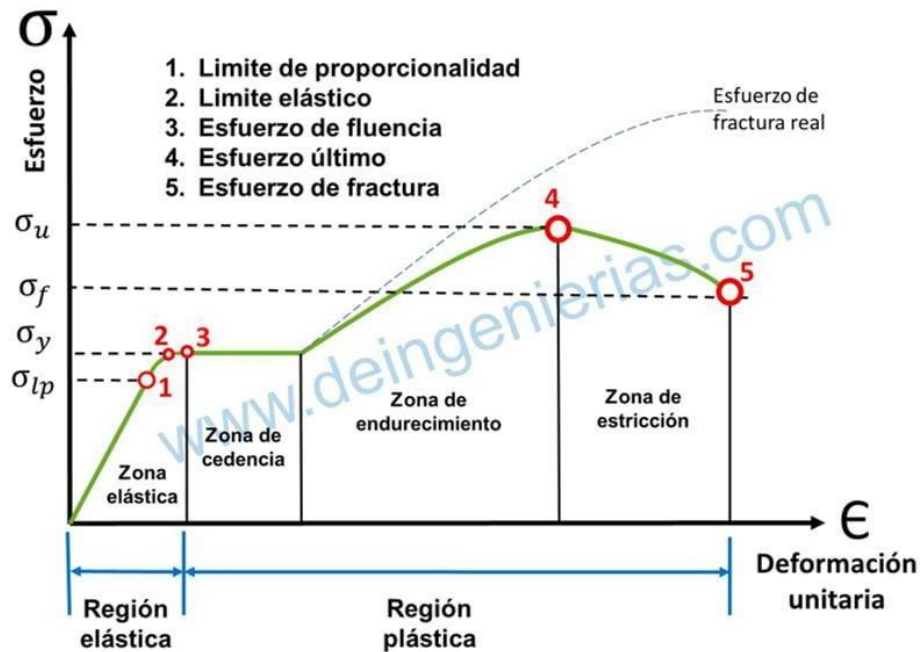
σ
Esfuerzo

1. Limite de proporcionalidad
2. Limite elástico
3. Esfuerzo de fluencia
4. Esfuerzo último
5. Esfuerzo de fractura

Esfuerzo de fractura real

$\sigma_u$
$\sigma_f$
$\sigma_y$
$\sigma_{lp}$

1
2
3
4
5

www.deingenierias.com

Zona elástica
Zona de cedencia
Zona de endurecimiento
Zona de estricción

ϵ
Deformación unitaria

Región elástica
Región plástica